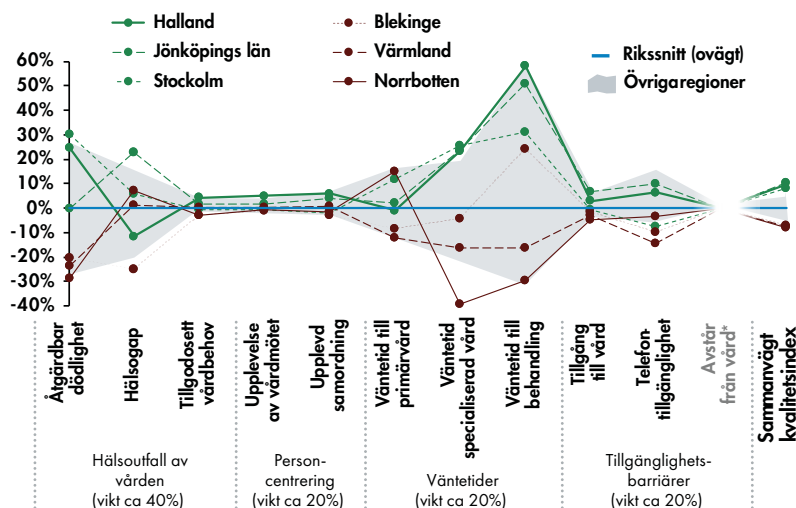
Halland
Jönköpings län
Stockolm
Blekinge
Värmland
Norrbotten
Rikssnitt (ovägt)
Övrigaregioner

60%
50%
40%
30%
20%
10%
0%
-10%
-20%
-30%
-40%

Åtgärdbar dödlighet
Hälsogap
Tillgodosett vårdbehov
Upplevelse av vårdmötet
Upplevd samordning
Väntetid till primärvård
Väntetid specialiserad vård
Väntetid till behandling
Tillgång till vård
Telefontillgänglighet
Avstår från vård*
Sammanvägt kvalitetsindex

Hälsoutfall av vården (vikt ca 40%)
Personcentrering (vikt ca 20%)
Väntetider (vikt ca 20%)
Tillgänglighetsbarriärer (vikt ca 20%)